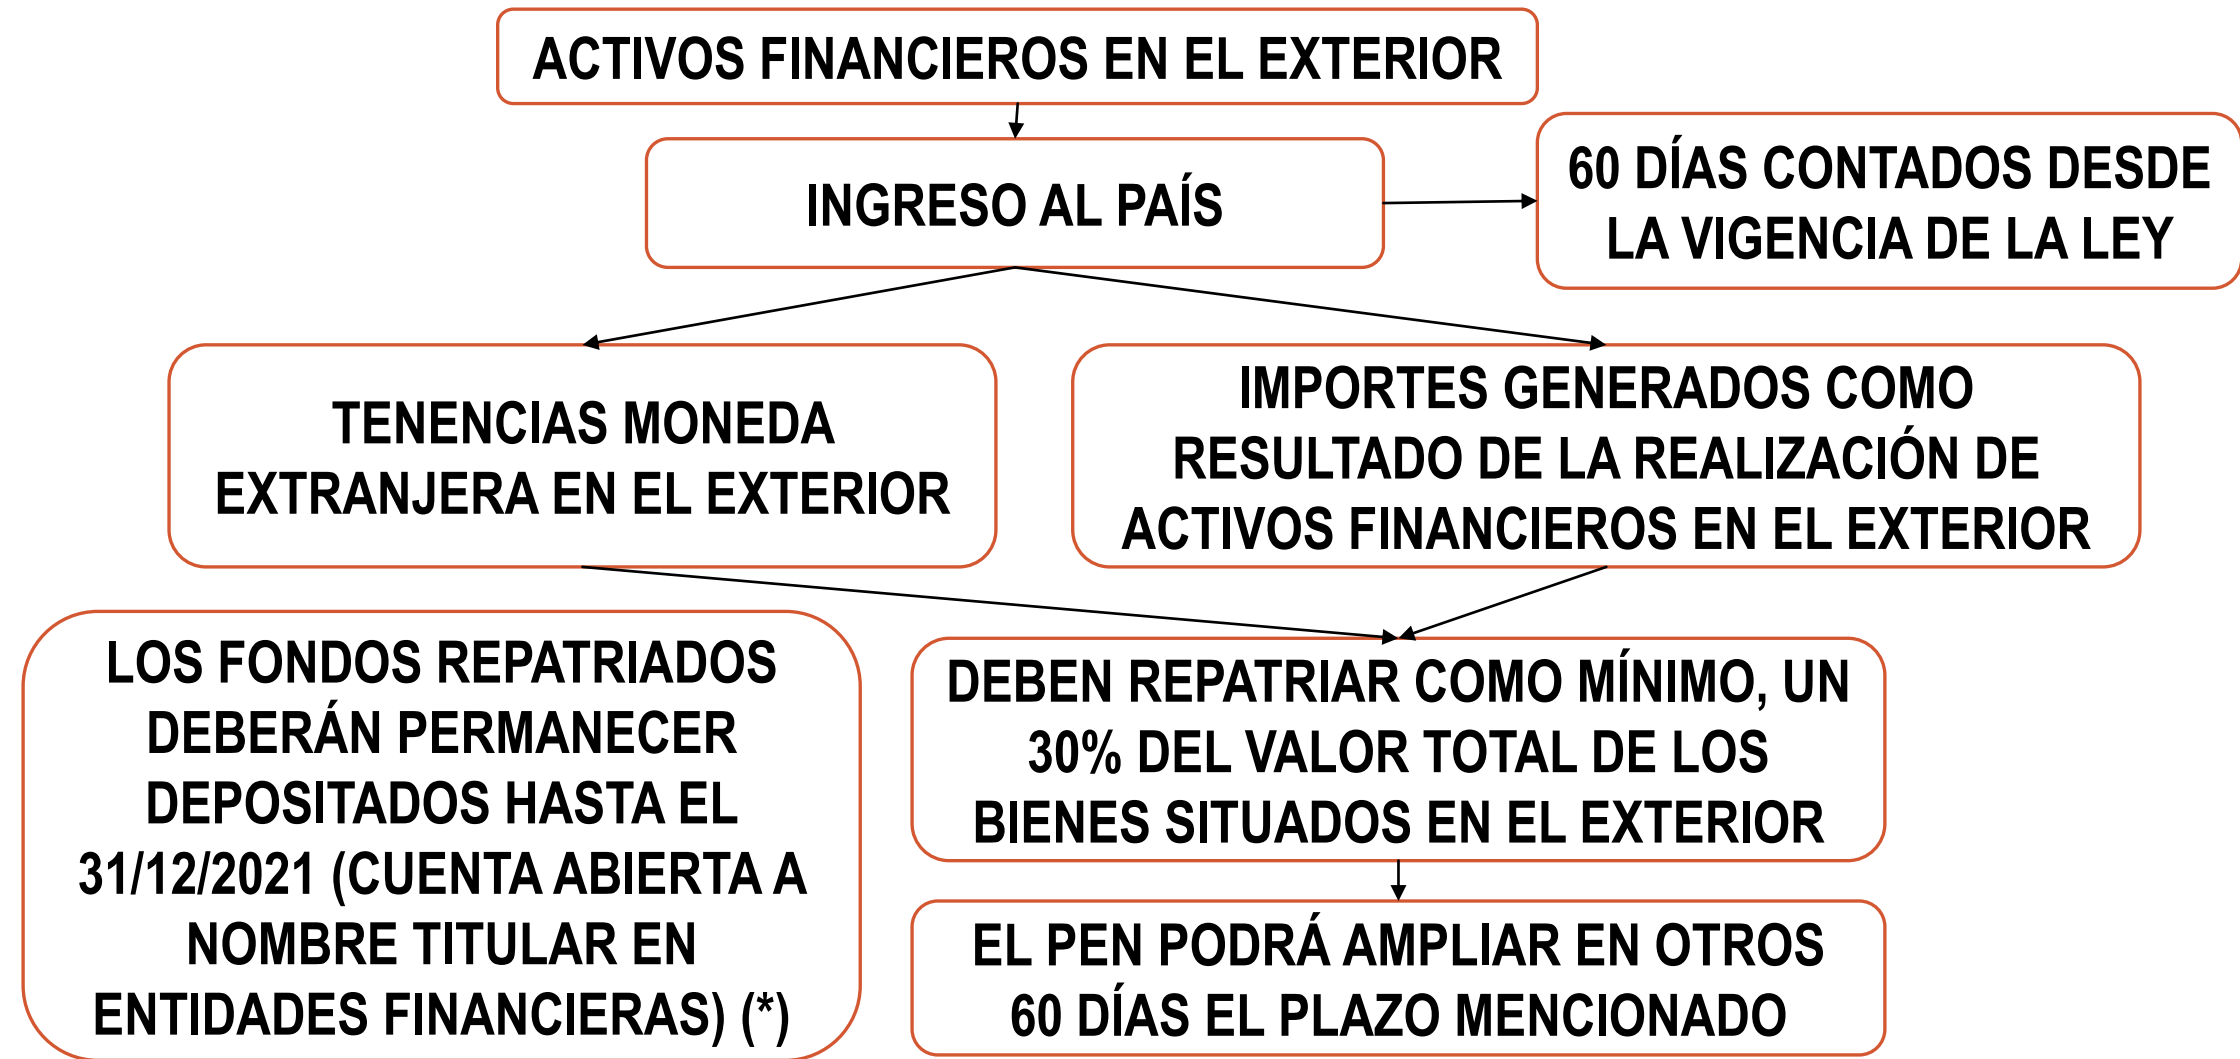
ACTIVOS FINANCIEROS EN EL EXTERIOR

INGRESO AL PAÍS

60 DÍAS CONTADOS DESDE LA VIGENCIA DE LA LEY

TENENCIAS MONEDA EXTRANJERA EN EL EXTERIOR

IMPORTES GENERADOS COMO RESULTADO DE LA REALIZACIÓN DE ACTIVOS FINANCIEROS EN EL EXTERIOR

LOS FONDOS REPATRIADOS DEBERÁN PERMANECER DEPOSITADOS HASTA EL 31/12/2021 (CUENTA ABIERTA A NOMBRE TITULAR EN ENTIDADES FINANCIERAS) (*)

DEBEN REPATRIAR COMO MÍNIMO, UN 30% DEL VALOR TOTAL DE LOS BIENES SITUADOS EN EL EXTERIOR

EL PEN PODRÁ AMPLIAR EN OTROS 60 DÍAS EL PLAZO MENCIONADO